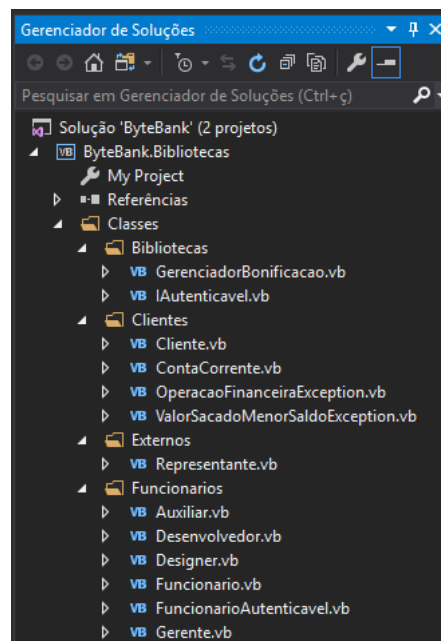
Gerenciador de Soluções

Pesquisar em Gerenciador de Soluções (Ctrl+ç)

Solução 'ByteBank' (2 projetos)
VB ByteBank.Bibliotecas
My Project
Referências
Classes
Bibliotecas
VB GerenciadorBonificacao.vb
VB IAutenticavel.vb
Clientes
VB Cliente.vb
VB ContaCorrente.vb
VB OperacaoFinanceiraException.vb
VB ValorSacadoMenorSaldoException.vb
Externos
VB Representante.vb
Funcionarios
VB Auxiliar.vb
VB Desenvolvedor.vb
VB Designer.vb
VB Funcionario.vb
VB FuncionarioAutenticavel.vb
VB Gerente.vb